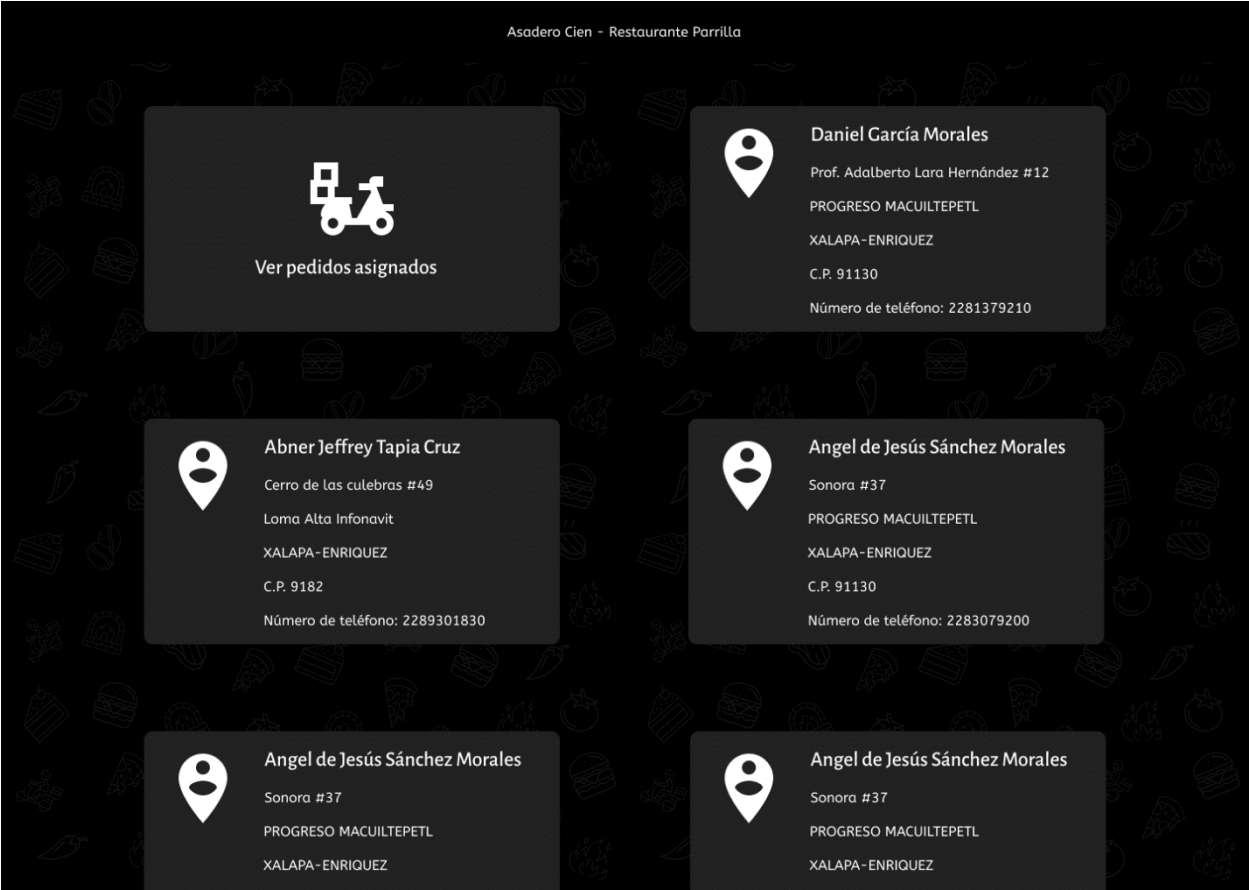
Asadero Cien - Restaurante Parrilla

Ver pedidos asignados

Daniel García Morales
Prof. Adalberto Lara Hernández #12
PROGRESO MACUILTEPETL
XALAPA-ENRIQUEZ
C.P. 91130
Número de teléfono: 2281379210

Abner Jeffrey Tapia Cruz
Cerro de las culebras #49
Loma Alta Infonavit
XALAPA-ENRIQUEZ
C.P. 9182
Número de teléfono: 2289301830

Angel de Jesús Sánchez Morales
Sonora #37
PROGRESO MACUILTEPETL
XALAPA-ENRIQUEZ
C.P. 91130
Número de teléfono: 2283079200

Angel de Jesús Sánchez Morales
Sonora #37
PROGRESO MACUILTEPETL
XALAPA-ENRIQUEZ

Angel de Jesús Sánchez Morales
Sonora #37
PROGRESO MACUILTEPETL
XALAPA-ENRIQUEZ